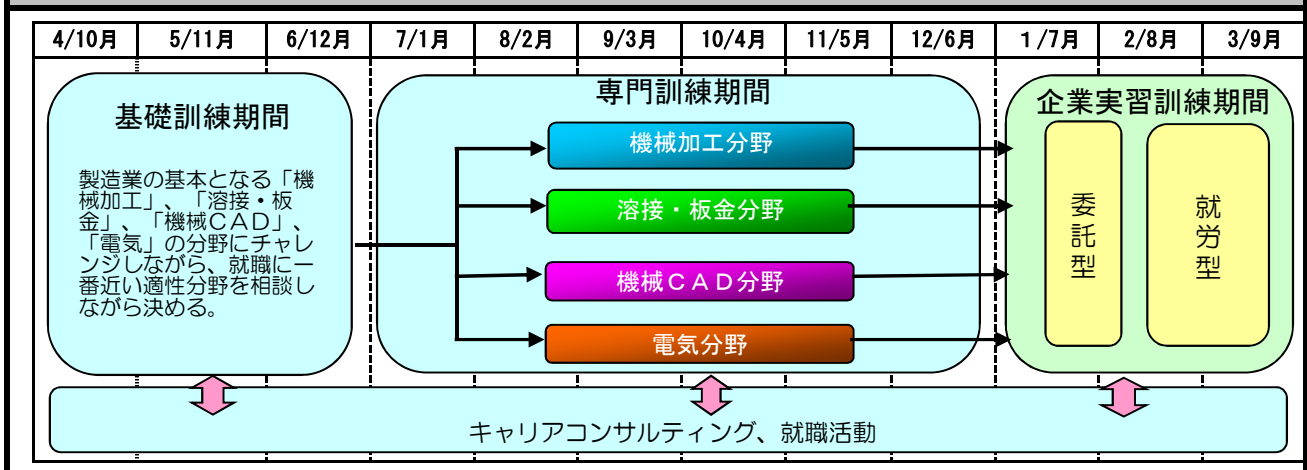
| 4/10月 | 5/11月 | 6/12月 | 7/1月 | 8/2月 | 9/3月 | 10/4月 | 11/5月 | 12/6月 | 1/7月 | 2/8月 | 3/9月 |
|---|---|---|---|---|---|---|---|---|---|---|---|

基礎訓練期間

製造業の基本となる「機械加工」、「溶接・板金」、「機械CAD」、「電気」の分野にチャレンジしながら、就職に一番近い適性分野を相談しながら決める。

専門訓練期間

機械加工分野

溶接・板金分野

機械CAD分野

電気分野

企業実習訓練期間

委託型

就労型

キャリアコンサルティング、就職活動